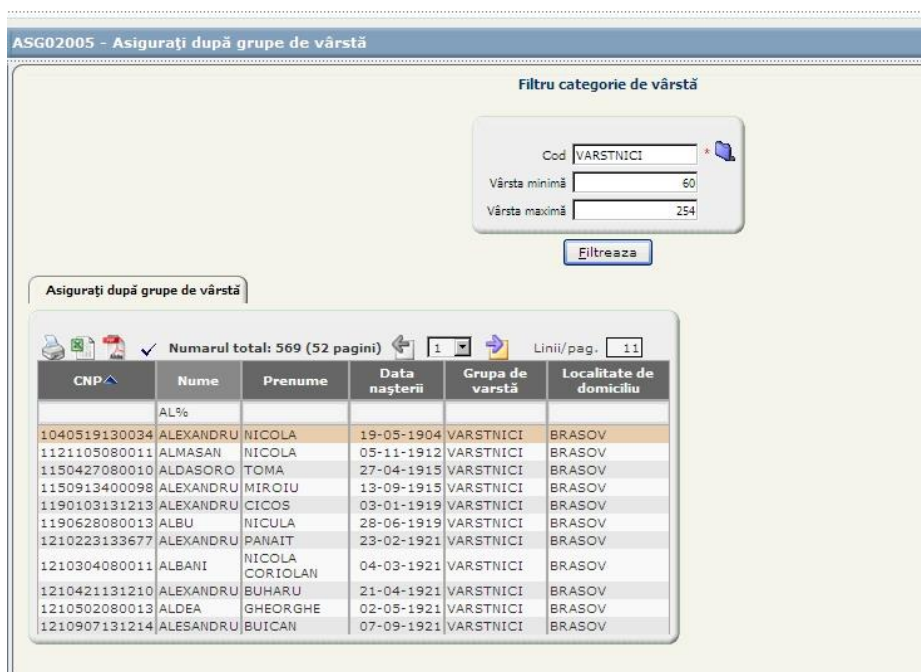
ASG02005 - Asiguraţi după grupe de vârstă

Filtru categorie de vârstă

Cod VARSTNICI *
Vârsta minimă 60
Vârsta maximă 254

Filtreaza

Asiguraţi după grupe de vârstă

Numarul total: 569 (52 pagini) 1 Linii/pag. 11

| CNP | Nume | Prenume | Data naşterii | Grupa de varstă | Localitate de domiciliu |
|---|---|---|---|---|---|
| | AL% | | | | |
| 1040519130034 | ALEXANDRU | NICOLA | 19-05-1904 | VARSTNICI | BRASOV |
| 1121105080011 | ALMASAN | NICOLA | 05-11-1912 | VARSTNICI | BRASOV |
| 1150427080010 | ALDASORO | TOMA | 27-04-1915 | VARSTNICI | BRASOV |
| 1150913400098 | ALEXANDRU | MIROIU | 13-09-1915 | VARSTNICI | BRASOV |
| 1190103131213 | ALEXANDRU | CICOS | 03-01-1919 | VARSTNICI | BRASOV |
| 1190628080013 | ALBU | NICULA | 28-06-1919 | VARSTNICI | BRASOV |
| 1210223133677 | ALEXANDRU | PANAIT | 23-02-1921 | VARSTNICI | BRASOV |
| 1210304080011 | ALBANI | NICOLA CORIOLAN | 04-03-1921 | VARSTNICI | BRASOV |
| 1210421131210 | ALEXANDRU | BUHARU | 21-04-1921 | VARSTNICI | BRASOV |
| 1210502080013 | ALDEA | GHEORGHE | 02-05-1921 | VARSTNICI | BRASOV |
| 1210907131214 | ALESANDRU | BUICAN | 07-09-1921 | VARSTNICI | BRASOV |